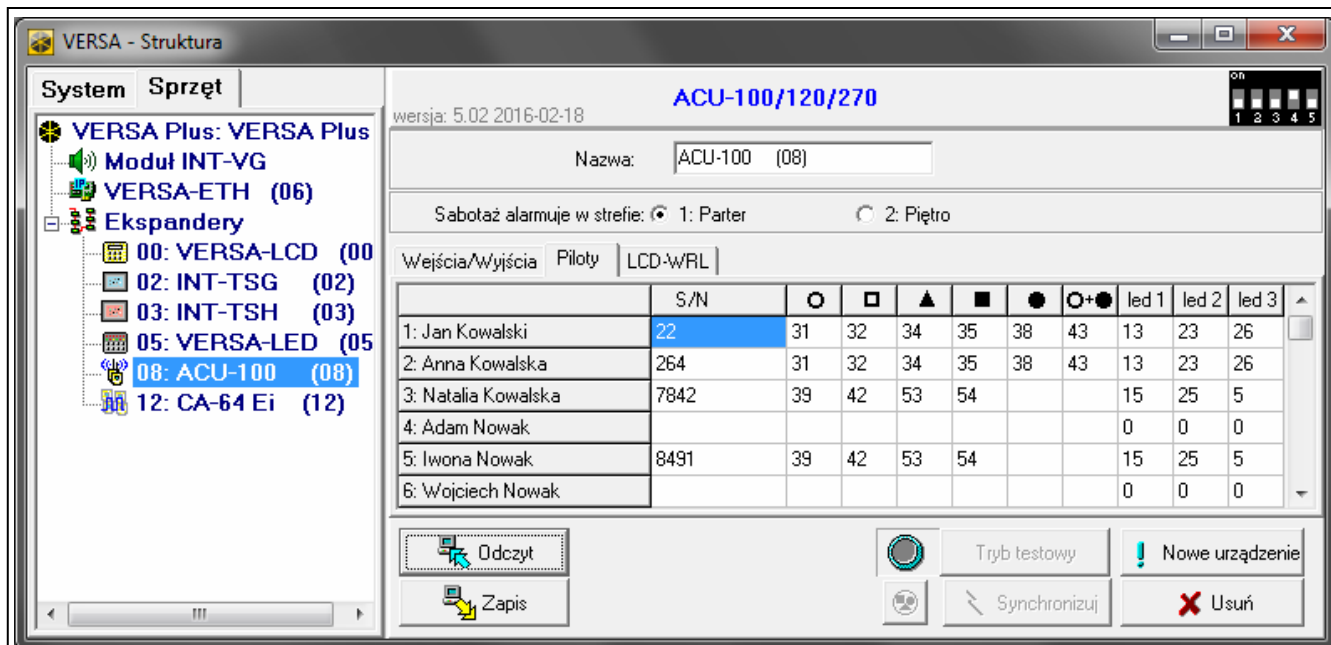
VERSA - Struktura

System | Sprzęt

VERSA Plus: VERSA Plus
Moduł INT-VG
VERSA-ETH (06)
Ekspandery
00: VERSA-LCD (00
02: INT-TSG (02)
03: INT-TSH (03)
05: VERSA-LED (05
08: ACU-100 (08)
12: CA-64 Ei (12)

wersja: 5.02 2016-02-18

ACU-100/120/270

on
1 2 3 4 5

Nazwa: ACU-100 (08)

Sabotaż alarmuje w strefie: 1: Parter 2: Piętro

Wejścia/Wyjścia | Piloty | LCD-WRL

| | S/N | ○ | □ | ▲ | ■ | ● | ○+● | led 1 | led 2 | led 3 |
|---|---|---|---|---|---|---|---|---|---|---|
| 1: Jan Kowalski | 22 | 31 | 32 | 34 | 35 | 38 | 43 | 13 | 23 | 26 |
| 2: Anna Kowalska | 264 | 31 | 32 | 34 | 35 | 38 | 43 | 13 | 23 | 26 |
| 3: Natalia Kowalska | 7842 | 39 | 42 | 53 | 54 | | | 15 | 25 | 5 |
| 4: Adam Nowak | | | | | | | | 0 | 0 | 0 |
| 5: Iwona Nowak | 8491 | 39 | 42 | 53 | 54 | | | 15 | 25 | 5 |
| 6: Wojciech Nowak | | | | | | | | 0 | 0 | 0 |

Odczyt
Zapis
Tryb testowy
Synchronizuj
Nowe urządzenie
Usuń